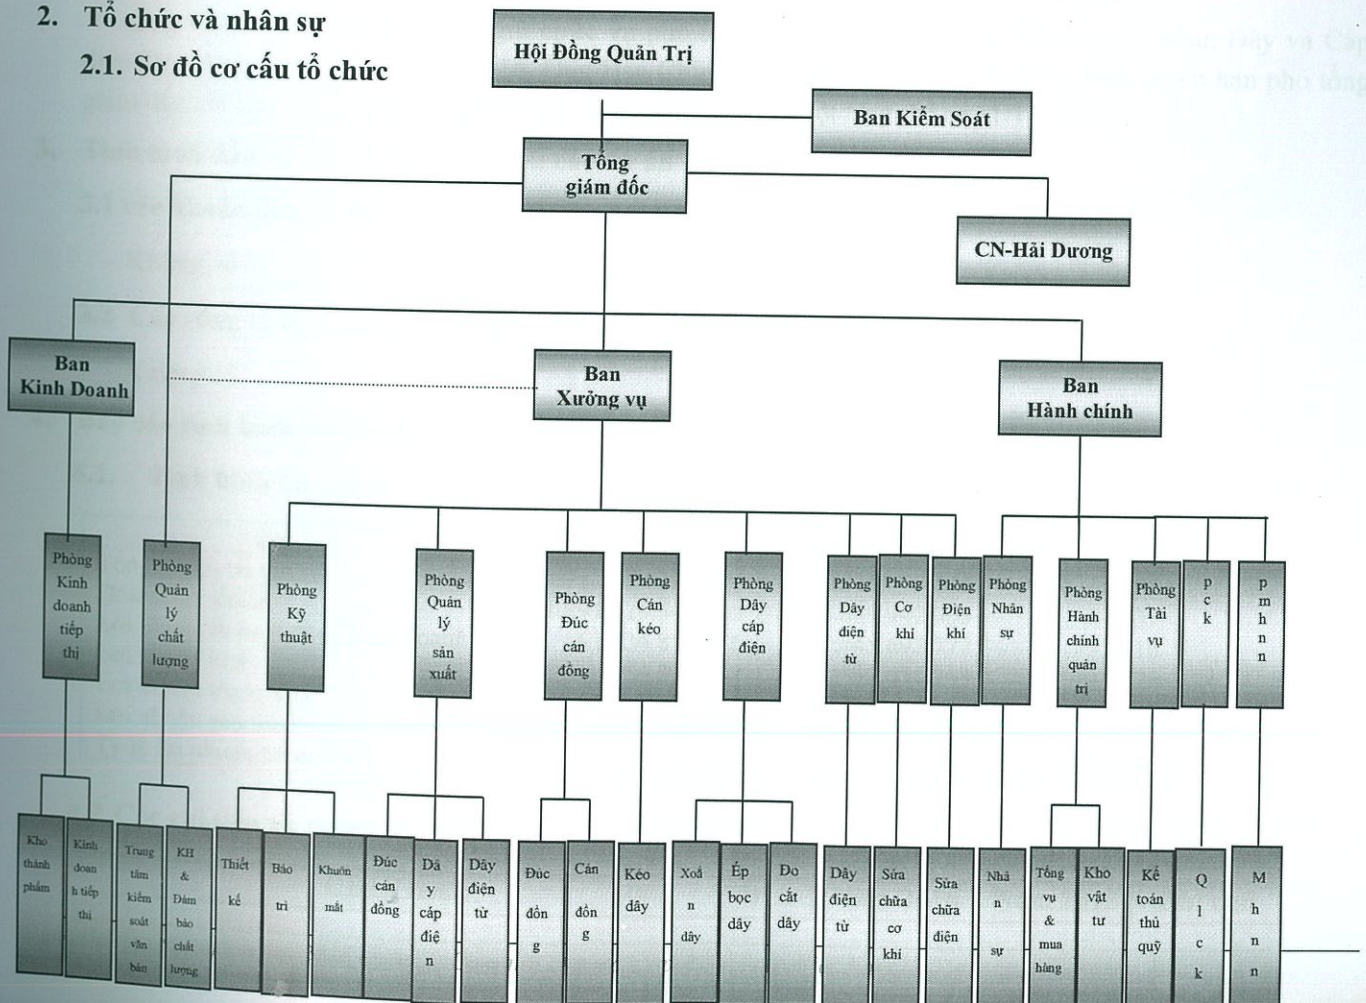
2. Tổ chức và nhân sự

2.1. Sơ đồ cơ cấu tổ chức

Hội Đồng Quản Trị

Ban Kiểm Soát

Tổng giám đốc

CN-Hải Dương

Ban Kinh Doanh

Ban Xưởng vụ

Ban Hành chính

Phòng Kinh doanh tiếp thị

Phòng Quản lý chất lượng

Phòng Kỹ thuật

Phòng Quản lý sản xuất

Phòng Đúc cán đồng

Phòng Cán kéo

Phòng Dây cáp điện

Phòng Dây điện từ

Phòng Cơ khí

Phòng Điện khí

Phòng Nhân sự

Phòng Hành chính quản trị

Phòng Tài vụ

p c k

p m h n n

Kho thành phẩm

Kinh doanh tiếp thị

Trung tâm kiểm soát văn bản

KH & Đảm bảo chất lượng

Thiết kế

Bảo trì

Khuôn mẫu

Đúc cán đồng

Dây cáp điện

Dây điện từ

Đúc đồng

Cán đồng

Kéo dây

Xoắn dây

Ép bọc dây

Đo cắt dây

Dây điện từ

Sửa chữa cơ khí

Sửa chữa điện

Nhân sự

Tổng vụ & mua hàng

Kho vật tư

Kế toán thủ quỹ

Q l c k

M h n n